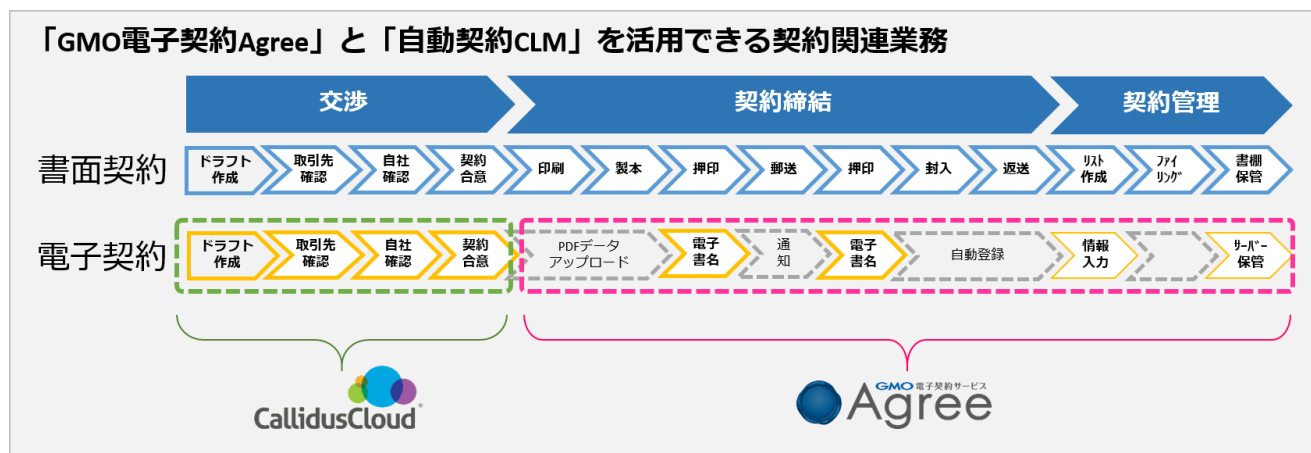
「GMO電子契約Agree」と「自動契約CLM」を活用できる契約関連業務

交渉

契約締結

契約管理

書面契約

ドラフト作成

取引先確認

自社確認

契約合意

印刷

製本

押印

郵送

押印

封入

返送

リスト作成

ファイリング

書棚保管

電子契約

ドラフト作成

取引先確認

自社確認

契約合意

PDFデータアップロード

電子署名

通知

電子署名

自動登録

情報入力

サーバー保管

CallidusCloud

GMO電子契約サービス Agree